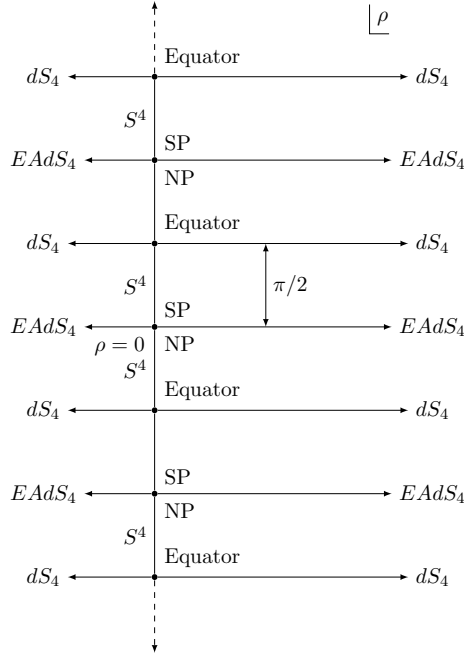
$\rho$

Equator

$dS_4$ $dS_4$

$S^4$

SP

$EAdS_4$ $EAdS_4$

NP

Equator

$dS_4$ $dS_4$

$S^4$ $\pi/2$

SP

$EAdS_4$ $EAdS_4$

$\rho = 0$ NP

$S^4$

Equator

$dS_4$ $dS_4$

SP

$EAdS_4$ $EAdS_4$

NP

$S^4$

Equator

$dS_4$ $dS_4$